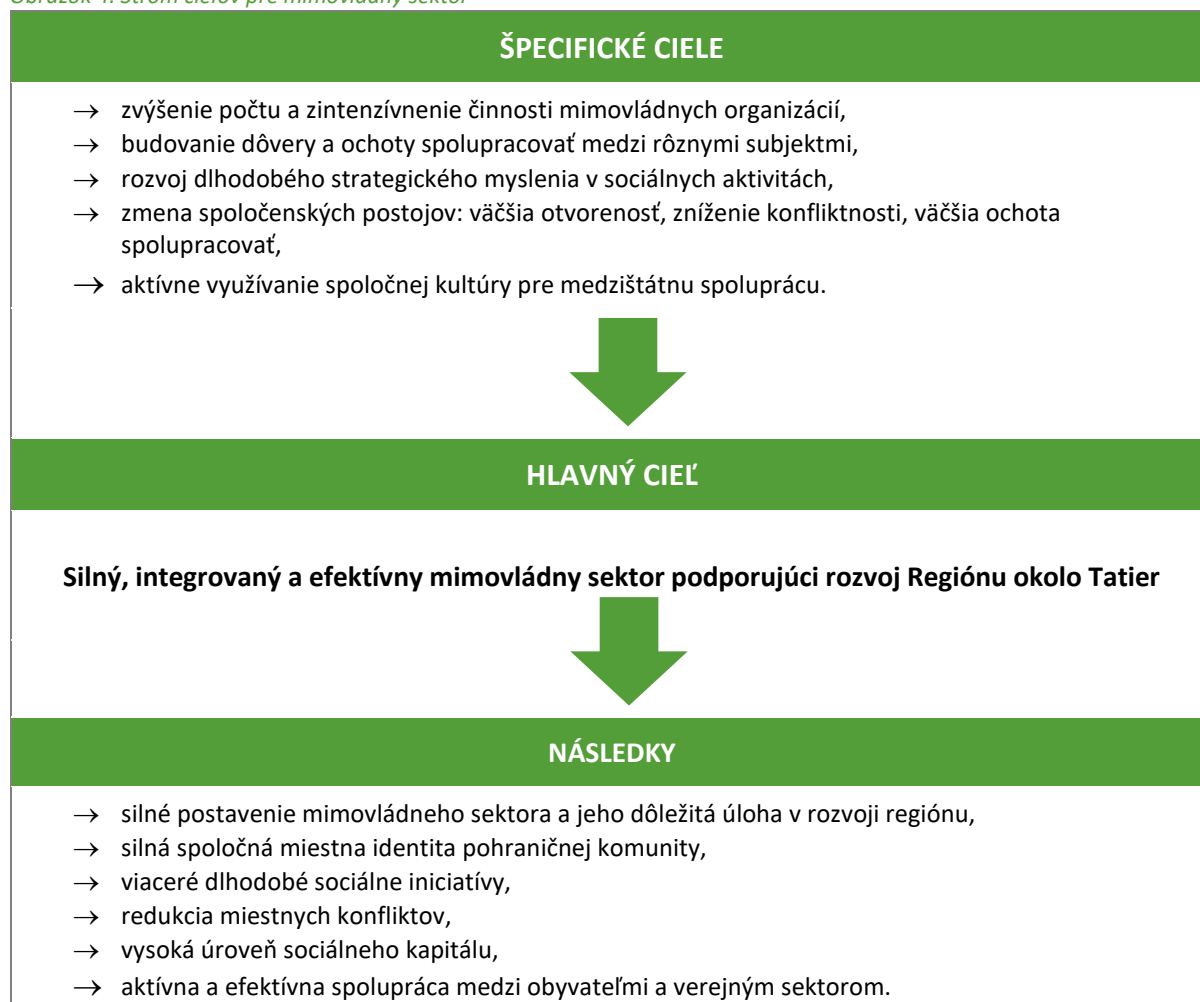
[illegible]

ŠPECIFICKÉ CIELE

→ zvýšenie počtu a zintenzívnenie činnosti mimovládnych organizácií,
→ budovanie dôvery a ochoty spolupracovať medzi rôznymi subjektmi,
→ rozvoj dlhodobého strategického myslenia v sociálnych aktivitách,
→ zmena spoločenských postojov: väčšia otvorenosť, zníženie konfliktnosti, väčšia ochota spolupracovať,
→ aktívne využívanie spoločnej kultúry pre medzištátnu spoluprácu.

HLAVNÝ CIEĽ

Silný, integrovaný a efektívny mimovládny sektor podporujúci rozvoj Regiónu okolo Tatier

NÁSLEDKY

→ silné postavenie mimovládneho sektora a jeho dôležitá úloha v rozvoji regiónu,
→ silná spoločná miestna identita pohraničnej komunity,
→ viaceré dlhodobé sociálne iniciatívy,
→ redukcia miestnych konfliktov,
→ vysoká úroveň sociálneho kapitálu,
→ aktívna a efektívna spolupráca medzi obyvateľmi a verejným sektorom.